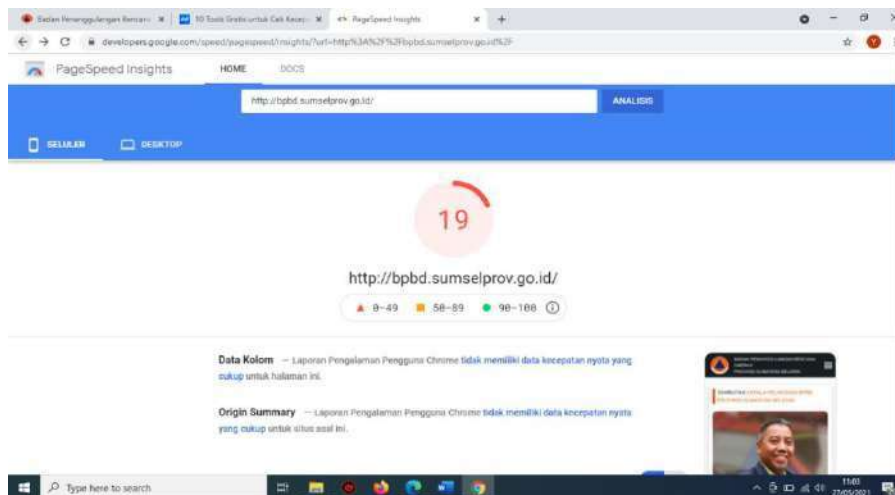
Badan Penanggulangan Bencana | 10 Tools Gratis untuk Cek Kecep | PageSpeed Insights

developers.google.com/speed/pagespeed/insights/?url=http%3A%2F%2Fbpbd.sumselprov.go.id%2F

PageSpeed Insights HOME DOCS

http://bpbd.sumselprov.go.id/ ANALISIS

SELULER DESKTOP

19

http://bpbd.sumselprov.go.id/

0-49 50-89 90-100

Data Kolom — Laporan Pengalaman Pengguna Chrome tidak memiliki data kecepatan nyata yang cukup untuk halaman ini.

Origin Summary — Laporan Pengalaman Pengguna Chrome tidak memiliki data kecepatan nyata yang cukup untuk situs asal ini.

Type here to search

11:03
27/05/2021